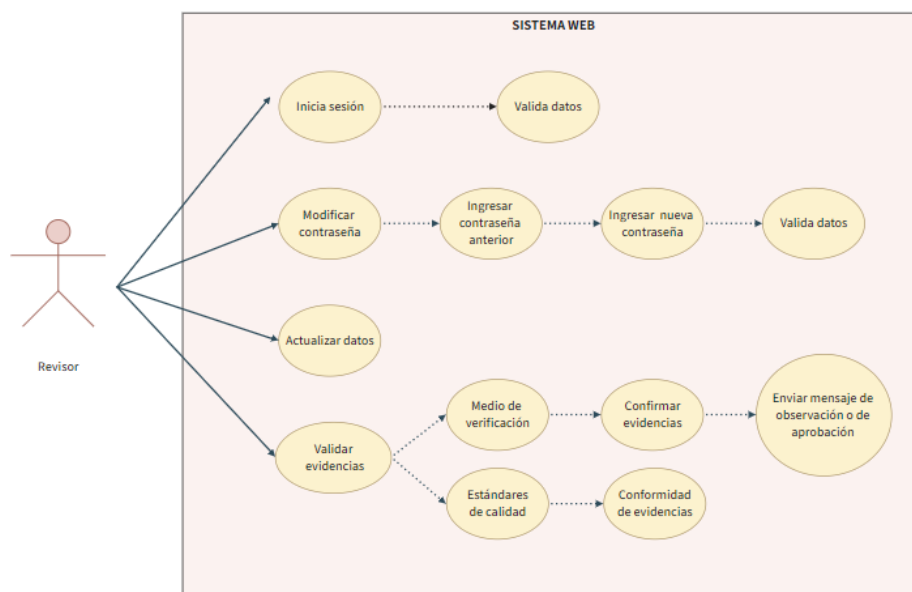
SISTEMA WEB

Revisor

Inicia sesión

Valida datos

Modificar contraseña

Ingresar contraseña anterior

Ingresar nueva contraseña

Valida datos

Actualizar datos

Validar evidencias

Medio de verificación

Confirmar evidencias

Enviar mensaje de observación o de aprobación

Estándares de calidad

Conformidad de evidencias